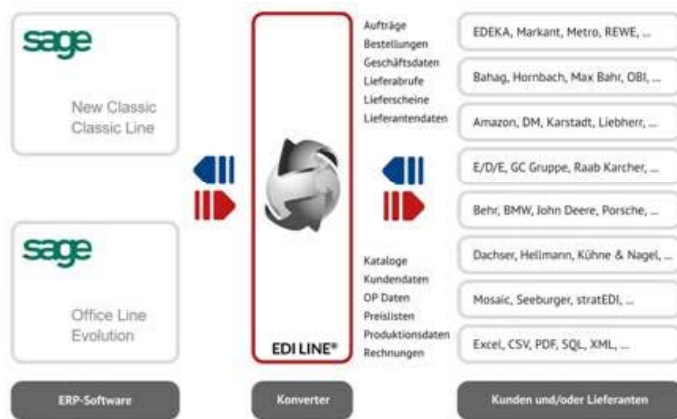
sage

New Classic
Classic Line

sage

Office Line
Evolution

ERP-Software

EDI LINE®

Konverter

Aufträge
Bestellungen
Geschäftsdaten
Lieferabrufe
Lieferscheine
Lieferantendaten

Kataloge
Kundendaten
OP Daten
Preislisten
Produktionsdaten
Rechnungen

EDEKA, Markant, Metro, REWE, ...

Bahag, Hornbach, Max Bahr, OBI, ...

Amazon, DM, Karstadt, Liebherr, ...

E/D/E, GC Gruppe, Raab Karcher, ...

Behr, BMW, John Deere, Porsche, ...

Dachser, Hellmann, Kühne & Nagel, ...

Mosaic, Seeburger, stratEDI, ...

Excel, CSV, PDF, SQL, XML, ...

Kunden und/oder Lieferanten